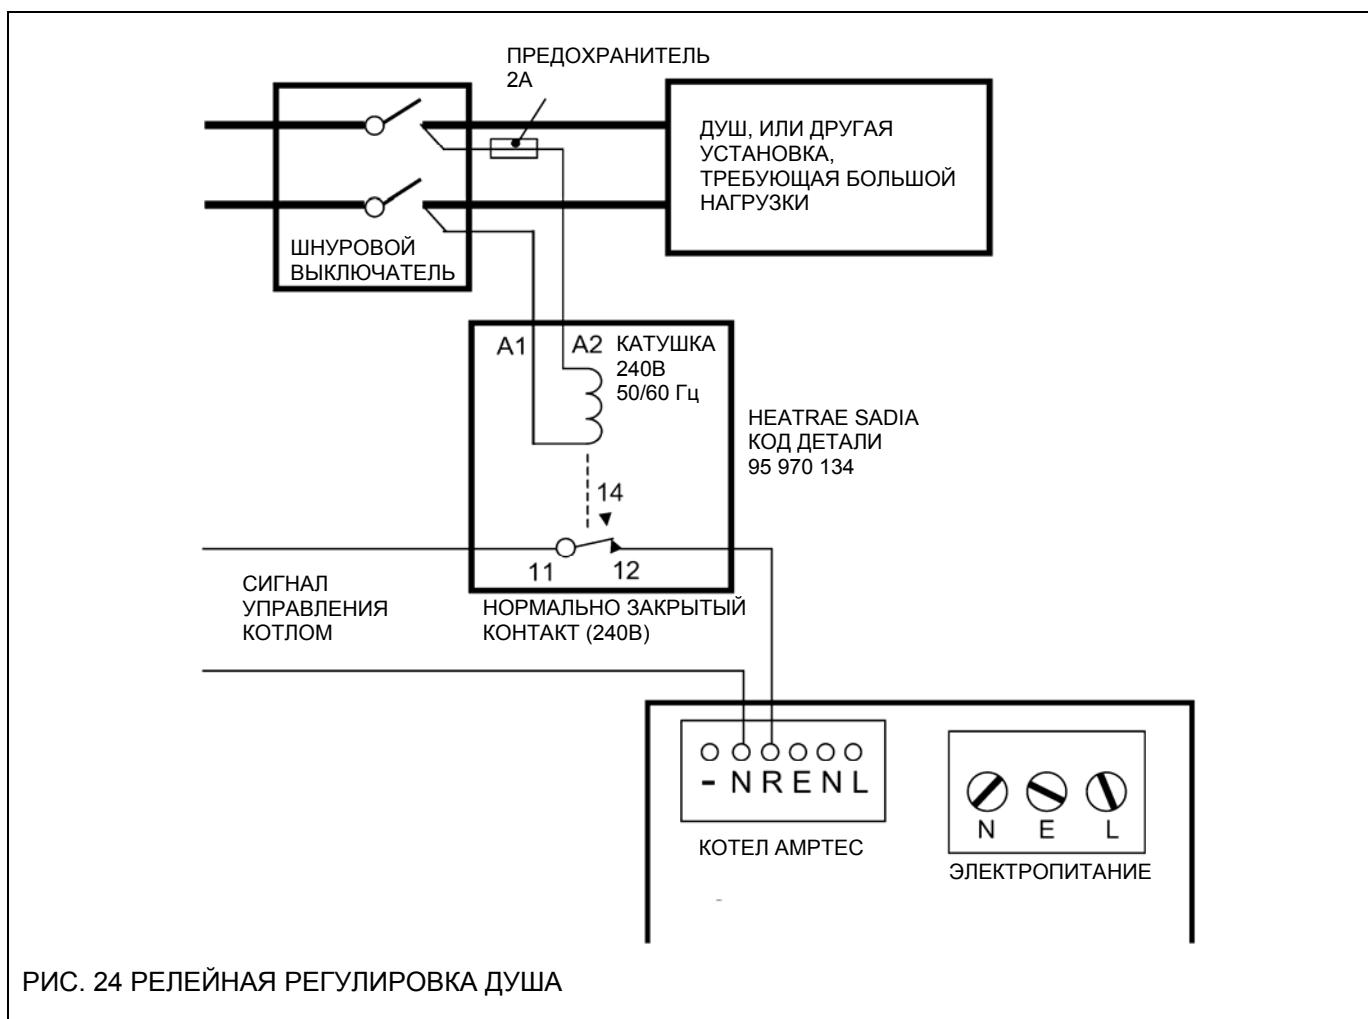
ПРЕДОХРАНИТЕЛЬ
2А

ДУШ, ИЛИ ДРУГАЯ УСТАНОВКА, ТРЕБУЮЩАЯ БОЛЬШОЙ НАГРУЗКИ

ШНУРОВОЙ ВЫКЛЮЧАТЕЛЬ

A1 A2 КАТУШКА
240В
50/60 Гц

HEATRAE SADIA
КОД ДЕТАЛИ
95 970 134

14

11 12

СИГНАЛ УПРАВЛЕНИЯ КОТЛОМ

НОРМАЛЬНО ЗАКРЫТЫЙ КОНТАКТ (240В)

- N R E N L

КОТЕЛ AMPTEC

N E L

ЭЛЕКТРОПИТАНИЕ

РИС. 24 РЕЛЕЙНАЯ РЕГУЛИРОВКА ДУША